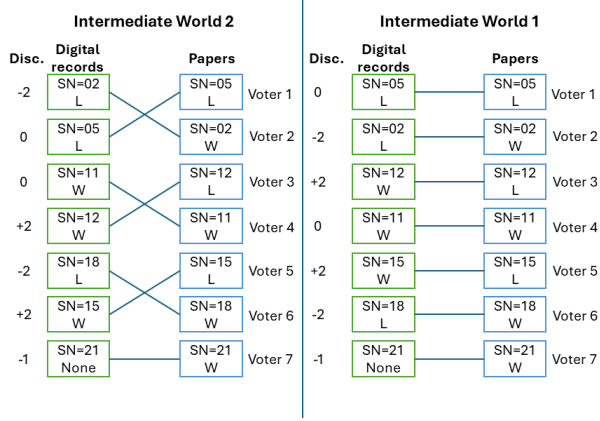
Intermediate World 2

| Disc. | Digital records | Papers | |
|---|---|---|---|
| -2 | SN=02 L | SN=05 L | Voter 1 |
| 0 | SN=05 L | SN=02 W | Voter 2 |
| 0 | SN=11 W | SN=12 L | Voter 3 |
| +2 | SN=12 W | SN=11 W | Voter 4 |
| -2 | SN=18 L | SN=15 L | Voter 5 |
| +2 | SN=15 W | SN=18 W | Voter 6 |
| -1 | SN=21 None | SN=21 W | Voter 7 |

Intermediate World 1

| Disc. | Digital records | Papers | |
|---|---|---|---|
| 0 | SN=05 L | SN=05 L | Voter 1 |
| -2 | SN=02 L | SN=02 W | Voter 2 |
| +2 | SN=12 W | SN=12 L | Voter 3 |
| 0 | SN=11 W | SN=11 W | Voter 4 |
| +2 | SN=15 W | SN=15 L | Voter 5 |
| -2 | SN=18 L | SN=18 W | Voter 6 |
| -1 | SN=21 None | SN=21 W | Voter 7 |